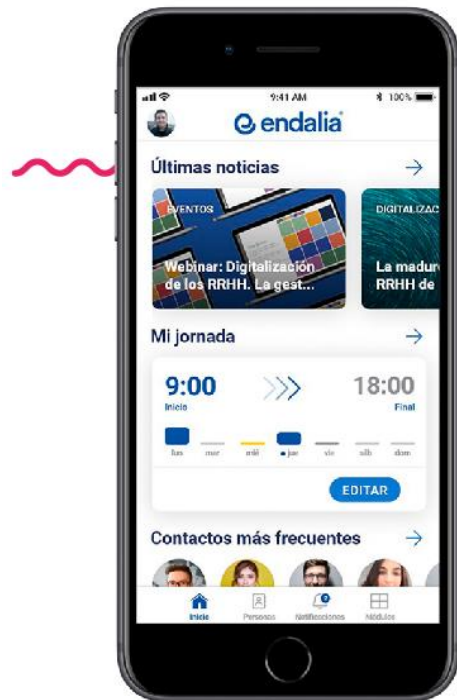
9:41 AM
100%
endalia
Últimas noticias
EVENTOS
Webinar: Digitalización de los RRHH. La gest...
DIGITALIZAC
La madur
RRHH de
Mi jornada
9:00
Inicio
18:00
Final
lun mar mié jue vie sáb dom
EDITAR
Contactos más frecuentes
Inicio Personas Notificaciones Módulos